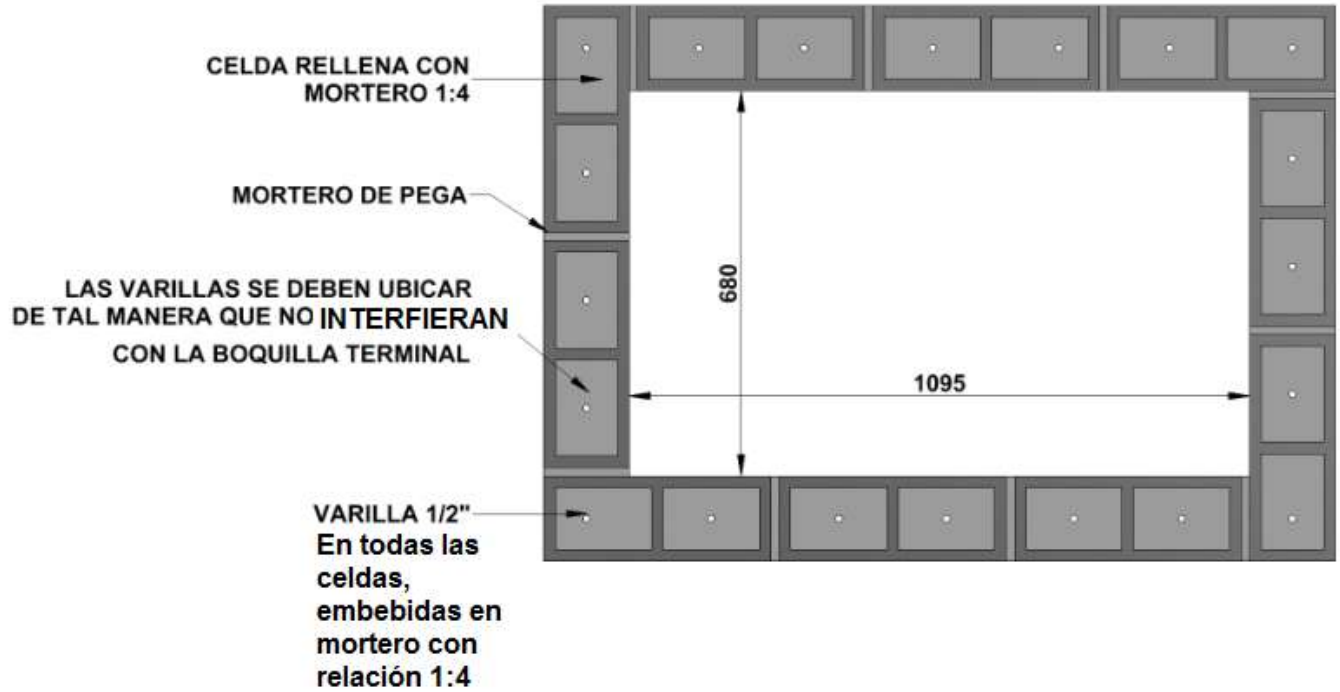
CELDA RELLENA CON MORTERO 1:4

MORTERO DE PEGA

LAS VARILLAS SE DEBEN UBICAR DE TAL MANERA QUE NO INTERFIERAN CON LA BOQUILLA TERMINAL

680

1095

VARILLA 1/2"
En todas las celdas, embebidas en mortero con relación 1:4